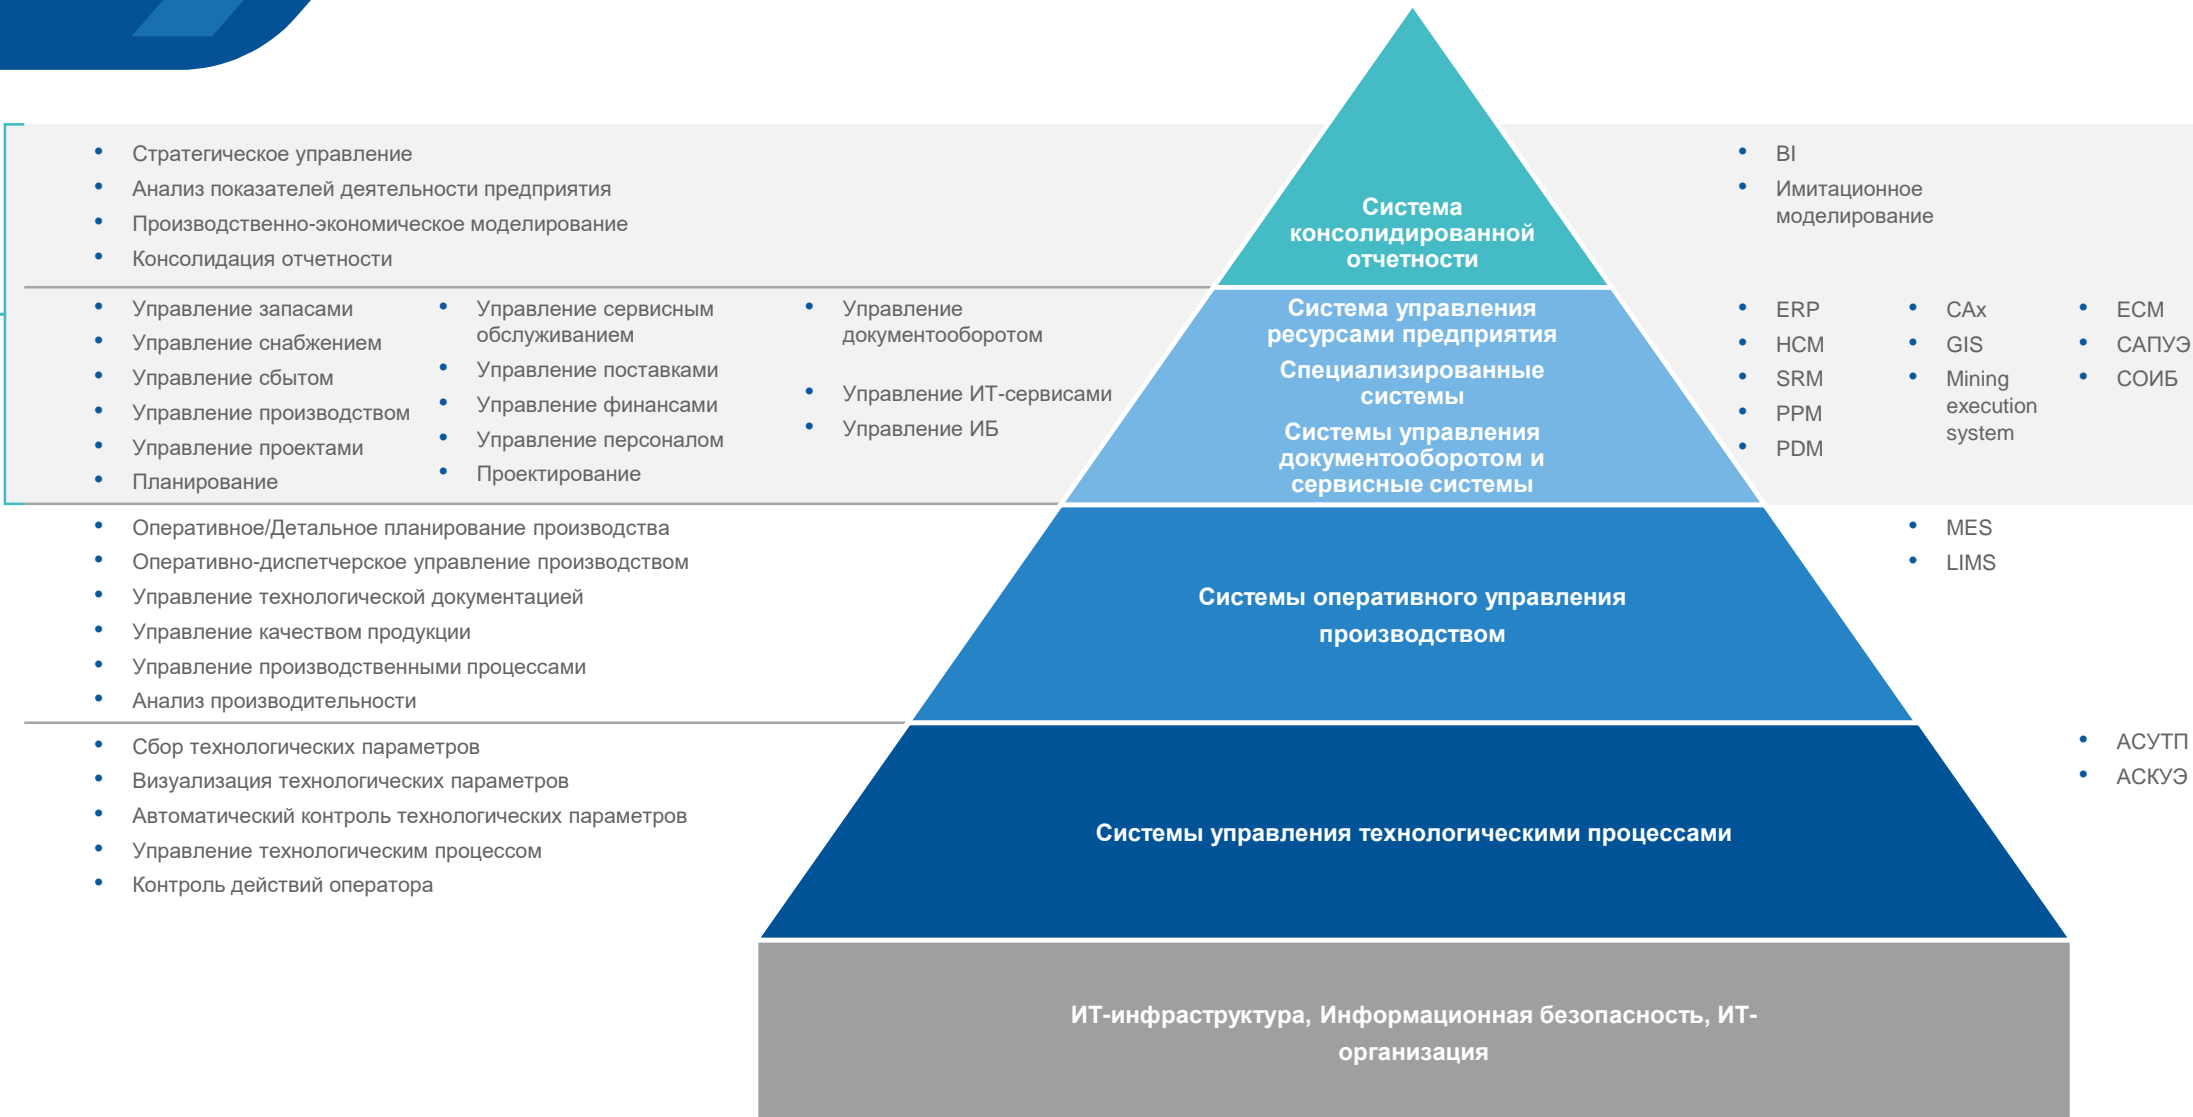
- Стратегическое управление
- Анализ показателей деятельности предприятия
- Производственно-экономическое моделирование
- Консолидация отчетности

Система консолидированной отчетности

- BI
- Имитационное моделирование

- Управление запасами
- Управление снабжением
- Управление сбытом
- Управление производством
- Управление проектами
- Планирование

- Управление сервисным обслуживанием
- Управление поставками
- Управление финансами
- Управление персоналом
- Проектирование

- Управление документооборотом
- Управление ИТ-сервисами
- Управление ИБ

Система управления ресурсами предприятия
Специализированные системы
Системы управления документооборотом и сервисные системы

- ERP
- HCM
- SRM
- PPM
- PDM

- CAx
- GIS
- Mining execution system

- ECM
- САПУЭ
- СОИБ

- Оперативное/Детальное планирование производства
- Оперативно-диспетчерское управление производством
- Управление технологической документацией
- Управление качеством продукции
- Управление производственными процессами
- Анализ производительности

Системы оперативного управления производством

- MES
- LIMS

- Сбор технологических параметров
- Визуализация технологических параметров
- Автоматический контроль технологических параметров
- Управление технологическим процессом
- Контроль действий оператора

Системы управления технологическими процессами

- АСУТП
- АСКУЭ

ИТ-инфраструктура, Информационная безопасность, ИТ-организация